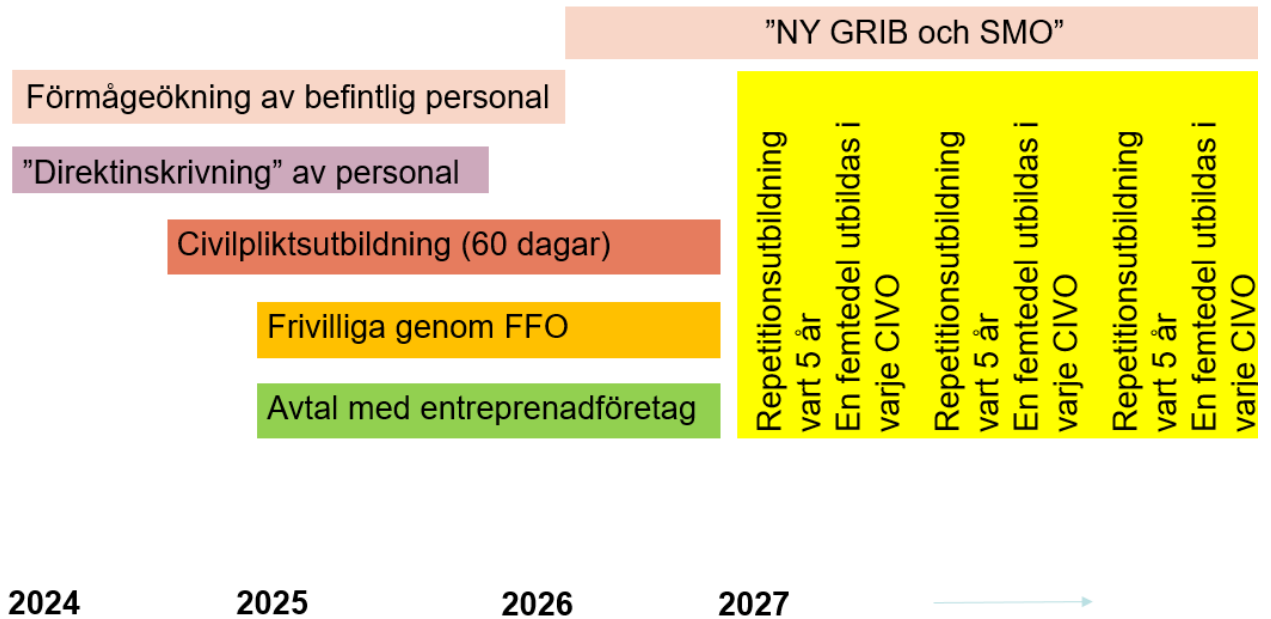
”NY GRIB och SMO”

Förmågeökning av befintlig personal

”Direktinskrivning” av personal

Civilpliktsutbildning (60 dagar)

Frivilliga genom FFO

Avtal med entreprenadföretag

Repetitionsutbildning vart 5 år
En femtedel utbildas i varje CIVO

Repetitionsutbildning vart 5 år
En femtedel utbildas i varje CIVO

Repetitionsutbildning vart 5 år
En femtedel utbildas i varje CIVO

2024 2025 2026 2027